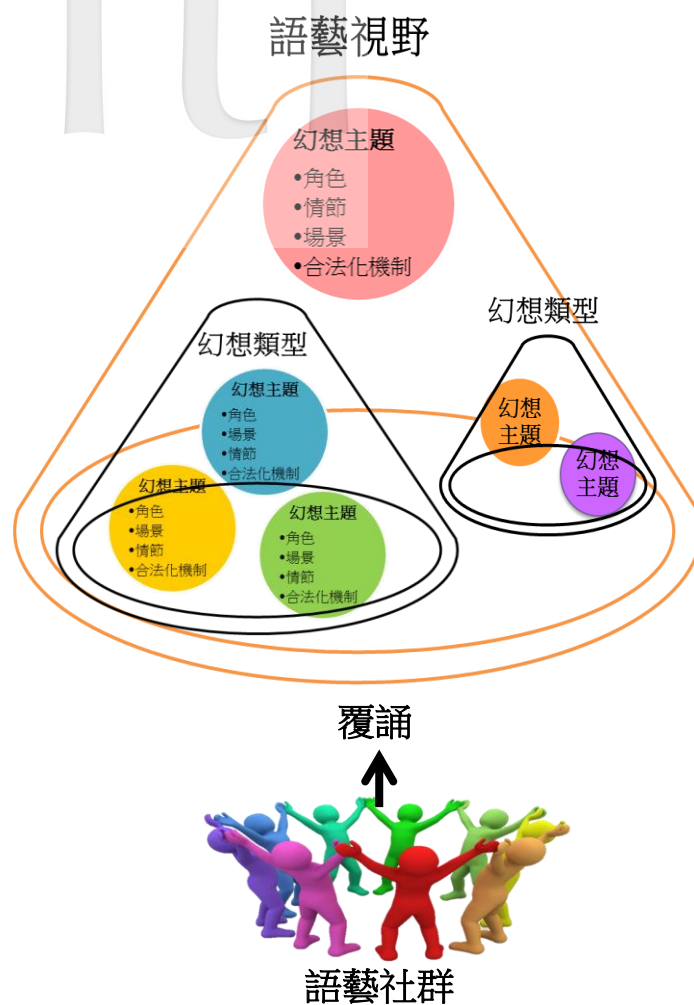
語藝視野

幻想主題
•角色
•情節
•場景
•合法化機制

幻想類型

幻想類型

幻想主題
•角色
•場景
•情節
•合法化機制

幻想主題
•角色
•場景
•情節
•合法化機制

幻想主題
•角色
•場景
•情節
•合法化機制

幻想主題

幻想主題

覆誦

語藝社群